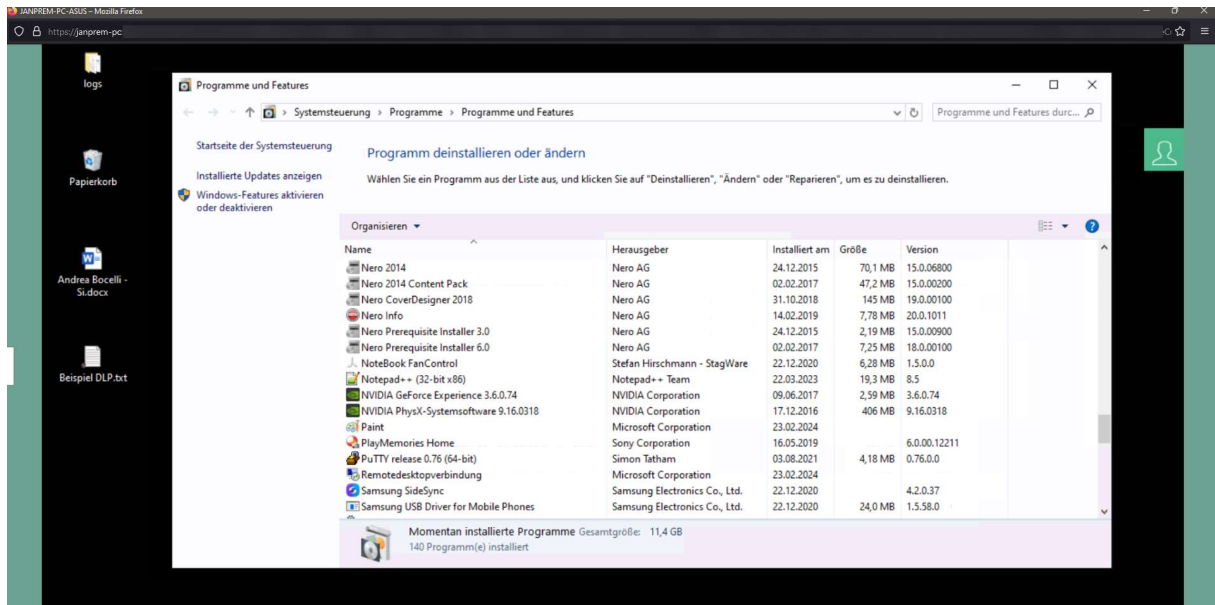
JANPREM-PC-ASUS – Mozilla Firefox

https://janprem-pc

logs

Papierkorb

Andrea Bocelli - Si.docx

Beispiel DLP.txt

Programme und Features

Systemsteuerung › Programme › Programme und Features

Programme und Features durc...

Startseite der Systemsteuerung

Installierte Updates anzeigen

Windows-Features aktivieren oder deaktivieren

Programm deinstallieren oder ändern

Wählen Sie ein Programm aus der Liste aus, und klicken Sie auf "Deinstallieren", "Ändern" oder "Reparieren", um es zu deinstallieren.

Organisieren ▾

| Name | Herausgeber | Installiert am | Größe | Version |
|---|---|---|---|---|
| Nero 2014 | Nero AG | 24.12.2015 | 70,1 MB | 15.0.06800 |
| Nero 2014 Content Pack | Nero AG | 02.02.2017 | 47,2 MB | 15.0.00200 |
| Nero CoverDesigner 2018 | Nero AG | 31.10.2018 | 145 MB | 19.0.00100 |
| Nero Info | Nero AG | 14.02.2019 | 7,78 MB | 20.0.1011 |
| Nero Prerequisite Installer 3.0 | Nero AG | 24.12.2015 | 2,19 MB | 15.0.00900 |
| Nero Prerequisite Installer 6.0 | Nero AG | 02.02.2017 | 7,25 MB | 18.0.00100 |
| NoteBook FanControl | Stefan Hirschmann - StagWare | 22.12.2020 | 6,28 MB | 1.5.0.0 |
| Notepad++ (32-bit x86) | Notepad++ Team | 22.03.2023 | 19,3 MB | 8.5 |
| NVIDIA GeForce Experience 3.6.0.74 | NVIDIA Corporation | 09.06.2017 | 2,59 MB | 3.6.0.74 |
| NVIDIA PhysX-Systemsoftware 9.16.0318 | NVIDIA Corporation | 17.12.2016 | 406 MB | 9.16.0318 |
| Paint | Microsoft Corporation | 23.02.2024 | | |
| PlayMemories Home | Sony Corporation | 16.05.2019 | | 6.0.00.12211 |
| PuTTY release 0.76 (64-bit) | Simon Tatham | 03.08.2021 | 4,18 MB | 0.76.0.0 |
| Remotedesktopverbindung | Microsoft Corporation | 23.02.2024 | | |
| Samsung SideSync | Samsung Electronics Co., Ltd. | 22.12.2020 | | 4.2.0.37 |
| Samsung USB Driver for Mobile Phones | Samsung Electronics Co., Ltd. | 22.12.2020 | 24,0 MB | 1.5.58.0 |

Momentan installierte Programme Gesamtgröße: 11,4 GB
140 Programm(e) installiert